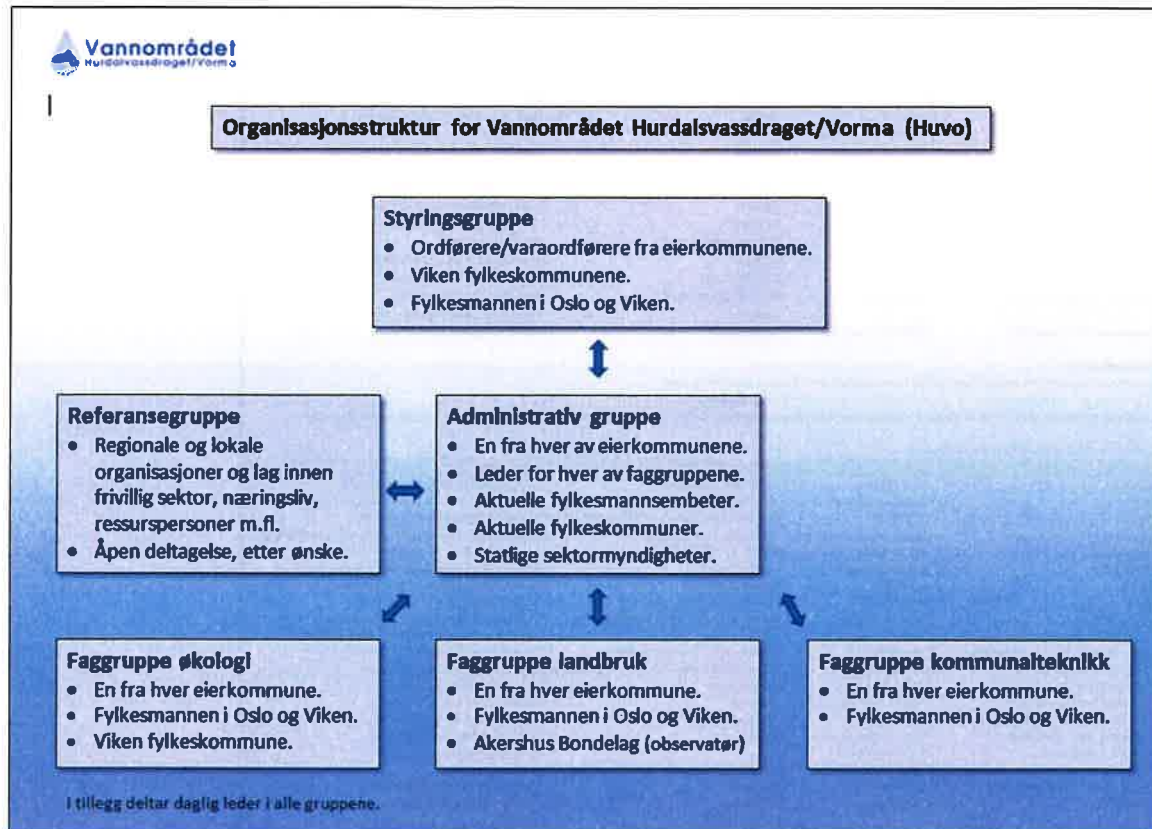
Vannområdet
Hurdalsvassdraget/Vorma

Organisasjonsstruktur for Vannområdet Hurdalsvassdraget/Vorma (Huvo)

Styringsgruppe
- Ordførere/varaordførere fra eierkommunene.
- Viken fylkeskommunene.
- Fylkesmannen i Oslo og Viken.

Referansegruppe
- Regionale og lokale organisasjoner og lag innen frivillig sektor, næringsliv, ressurspersoner m.fl.
- Åpen deltagelse, etter ønske.

Administrativ gruppe
- En fra hver av eierkommunene.
- Leder for hver av faggruppene.
- Aktuelle fylkesmannsembeter.
- Aktuelle fylkeskommuner.
- Statlige sektormyndigheter.

Faggruppe økologi
- En fra hver eierkommune.
- Fylkesmannen i Oslo og Viken.
- Viken fylkeskommune.

Faggruppe landbruk
- En fra hver eierkommune.
- Fylkesmannen i Oslo og Viken.
- Akershus Bondelag (observatør)

Faggruppe kommunalteknikk
- En fra hver eierkommune.
- Fylkesmannen i Oslo og Viken.

I tillegg deltar daglig leder i alle gruppene.